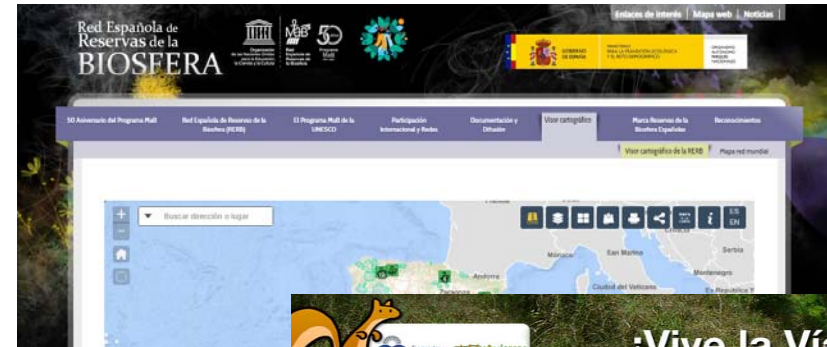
Red Española de Reservas de la BIOSFERA

Organización de las Naciones Unidas para la Educación, la Ciencia y la Cultura

MaB

Red Española de Reservas de la Biosfera

Programa MaB

Enlaces de interés | Mapa web | Noticias

GOBIERNO DE ESPAÑA

MINISTERIO PARA LA TRANSICIÓN ECOLÓGICA Y EL RETO DEMOGRÁFICO

ORGANISMO AUTÓNOMO PARQUES NACIONALES

50 Aniversario del Programa MaB | Red Española de Reservas de la Biosfera (RERB) | El Programa MaB de la UNESCO | Participación Internacional y Redes | Documentación y Difusión | Visor cartográfico | Marca Reservas de la Biosfera Españolas | Reconocimientos

Visor cartográfico de la RERB | Mapa red mundial

Buscar dirección o lugar

ES
EN

Mónaco
San Marino
Serbia
Montenegro
Andorra
Ciudad del Vaticano

¡Vive la Ví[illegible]